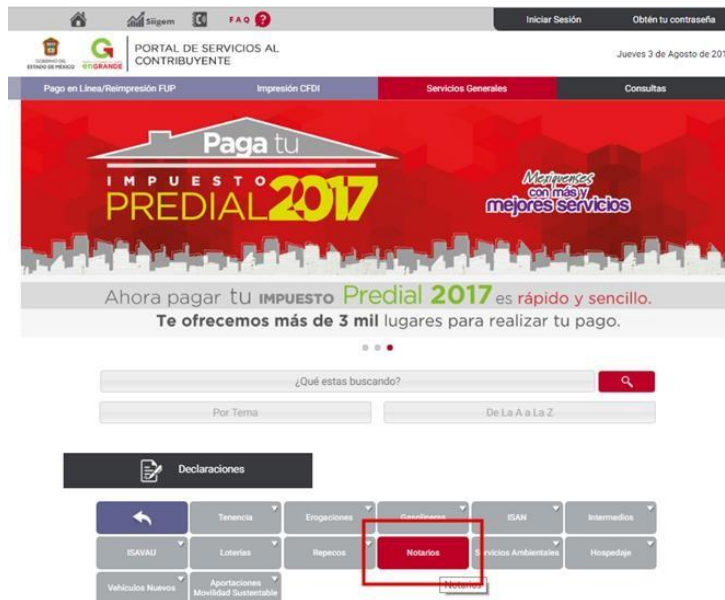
Siigem FAQ ?

Iniciar Sesión Obtén tu contraseña

GOBIERNO DEL ESTADO DE MÉXICO enGRANDE

PORTAL DE SERVICIOS AL CONTRIBUYENTE

Jueves 3 de Agosto de 201

Pago en Línea/Reimpresión FUP
Impresión CFDI
Servicios Generales
Consultas

Paga tu
IMPUESTO
PREDIAL 2017

Mexiquenses con más y mejores servicios

Ahora pagar tu IMPUESTO Predial 2017 es rápido y sencillo.
Te ofrecemos más de 3 mil lugares para realizar tu pago.

¿Qué estas buscando?

Por Tema
De La A a La Z

Declaraciones

Tenencia
Erogaciones
Gasolineras
ISAN
Intermedios
ISAVAU
Loterías
Repecos
Notarios
Servicios Ambientales
Hospedaje
Vehículos Nuevos
Aportaciones Movilidad Sustentable
Notarios